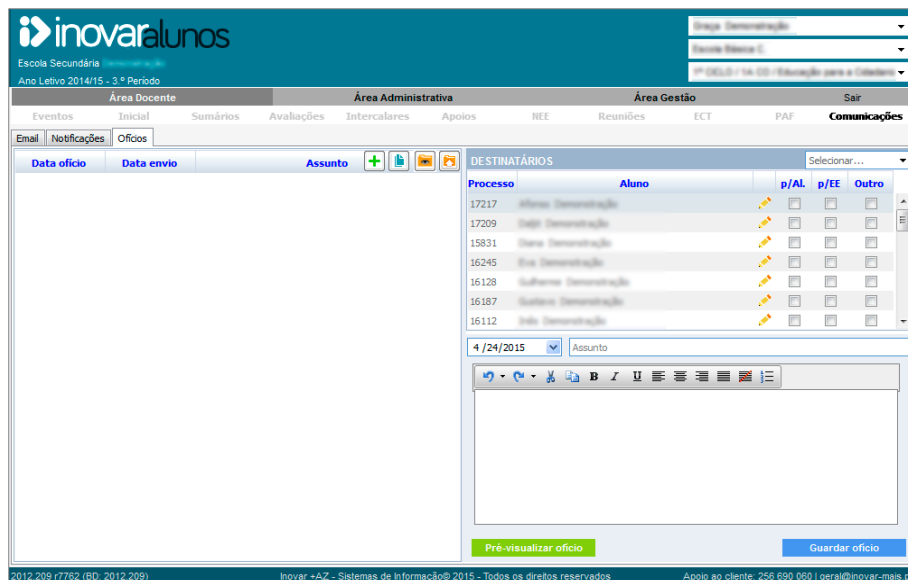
inovaralunos
Escola Secundária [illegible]
Ano Letivo 2014/15 - 3.º Período

Graça Demonstração
Escola Básica C.
1º CICLO / 1A CD / Educação para a Cidadania

Área Docente | Área Administrativa | Área Gestão | Sair

Eventos | Inicial | Sumários | Avaliações | Intercalares | Apoios | NEE | Reuniões | ECT | PAF | Comunicações

Email | Notificações | Ofícios

| Data ofício | Data envio | Assunto |
|---|---|---|

DESTINATÁRIOS
Selecionar...

| Processo | Aluno | | p/Al. | p/EE | Outro |
|---|---|---|---|---|---|
| 17217 | Afonso Demonstração | | | | |
| 17209 | Dalit Demonstração | | | | |
| 15831 | Diana Demonstração | | | | |
| 16245 | Eva Demonstração | | | | |
| 16128 | Guilherme Demonstração | | | | |
| 16187 | Gustavo Demonstração | | | | |
| 16112 | Inês Demonstração | | | | |

4 /24/2015
Assunto

B I U

Pré-visualizar ofício
Guardar ofício

2012.209 r7762 (BD: 2012.209)
Inovar +AZ - Sistemas de Informação© 2015 - Todos os direitos reservados
Apoio ao cliente: 256 690 060 | geral@inovar-mais.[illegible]